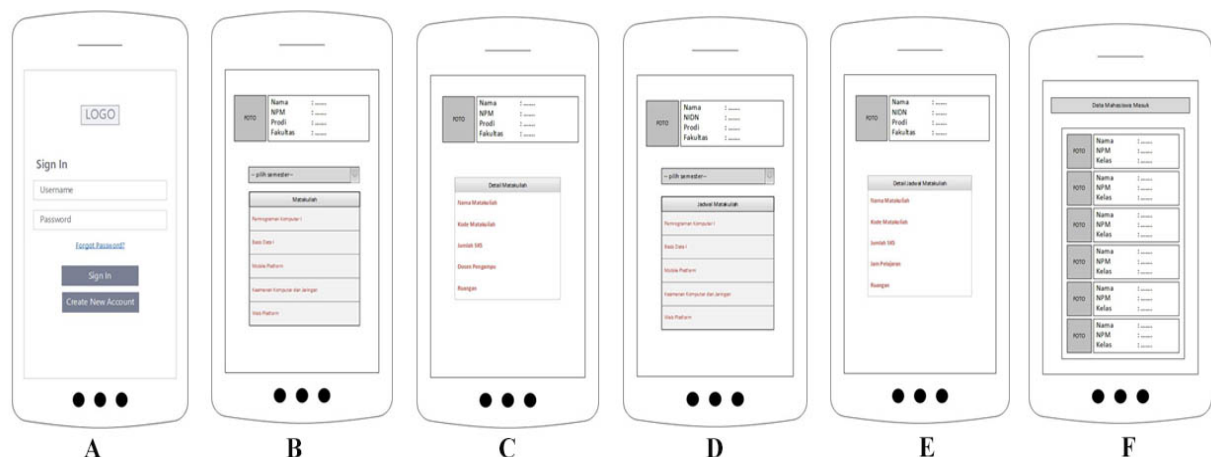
LOGO

Sign In

Username

Password

Forgot Password?

Sign In

Create New Account

A

FOTO
Nama :......
NPM :......
Prodi :......
Fakultas :......

-- pilih semester--

Matakuliah

Pemrograman Komputer I

Basis Data I

Mobile Platform

Keamanan Komputer dan Jaringan

Web Platform

B

FOTO
Nama :......
NPM :......
Prodi :......
Fakultas :......

Detail Matakuliah

Nama Matakuliah

Kode Matakuliah

Jumlah SKS

Dosen Pengampu

Ruangan

C

FOTO
Nama :......
NIDN :......
Prodi :......
Fakultas :......

-- pilih semester--

Jadwal Matakuliah

Pemrograman Komputer I

Basis Data I

Mobile Platform

Keamanan Komputer dan Jaringan

Web Platform

D

FOTO
Nama :......
NIDN :......
Prodi :......
Fakultas :......

Detail Jadwal Matakuliah

Nama Matakuliah

Kode Matakuliah

Jumlah SKS

Jam Pelajaran

Ruangan

E

Data Mahasiswa Masuk

FOTO
Nama :......
NPM :......
Kelas :......

FOTO
Nama :......
NPM :......
Kelas :......

FOTO
Nama :......
NPM :......
Kelas :......

FOTO
Nama :......
NPM :......
Kelas :......

FOTO
Nama :......
NPM :......
Kelas :......

FOTO
Nama :......
NPM :......
Kelas :......

F